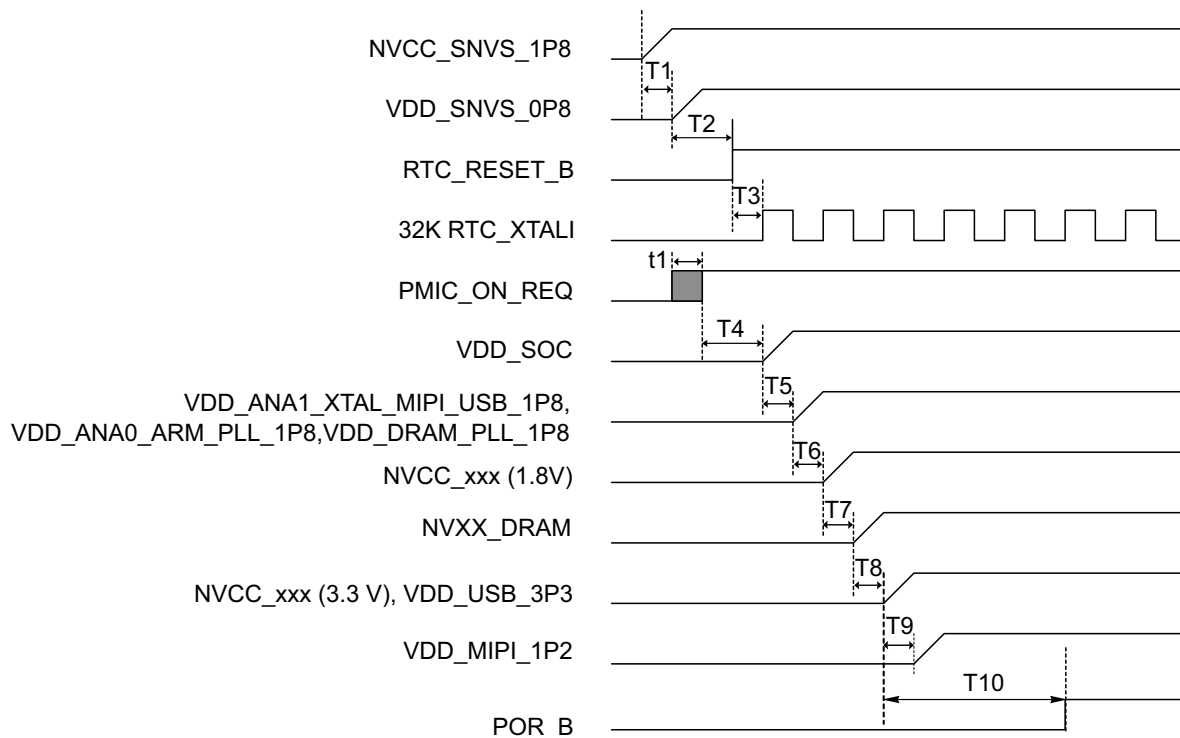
NVCC_SNVS_1P8
T1
VDD_SNVS_0P8
T2
RTC_RESET_B
T3
32K RTC_XTALI
t1
PMIC_ON_REQ
T4
VDD_SOC
T5
VDD_ANA1_XTAL_MIPI_USB_1P8, VDD_ANA0_ARM_PLL_1P8,VDD_DRAM_PLL_1P8
T6
NVCC_xxx (1.8V)
T7
NVXX_DRAM
T8
NVCC_xxx (3.3 V), VDD_USB_3P3
T9
VDD_MIPI_1P2
T10
POR_B